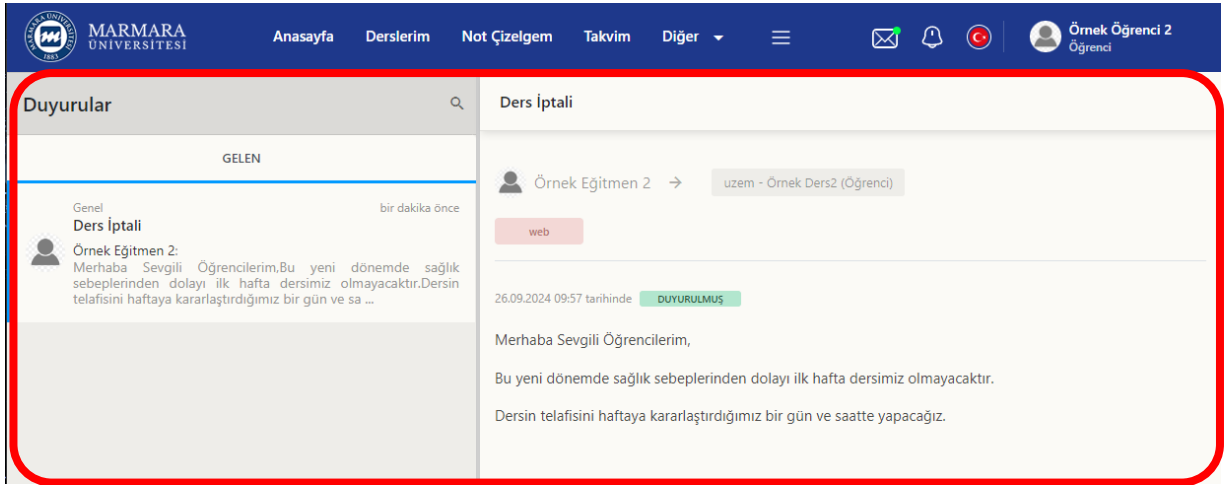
MARMARA ÜNİVERSİTESİ

Anasayfa Derslerim Not Çizelgem Takvim Diğer

Örnek Öğrenci 2
Öğrenci

Duyurular

GELEN

Genel
bir dakika önce
Ders İptali
Örnek Eğitmen 2:
Merhaba Sevgili Öğrencilerim,Bu yeni dönemde sağlık sebeplerinden dolayı ilk hafta dersimiz olmayacaktır.Dersin telafisini haftaya kararlaştırdığımız bir gün ve sa ...

Ders İptali

Örnek Eğitmen 2 → uzem - Örnek Ders2 (Öğrenci)

web

26.09.2024 09:57 tarihinde DUYURULMUŞ

Merhaba Sevgili Öğrencilerim,

Bu yeni dönemde sağlık sebeplerinden dolayı ilk hafta dersimiz olmayacaktır.

Dersin telafisini haftaya kararlaştırdığımız bir gün ve saatte yapacağız.